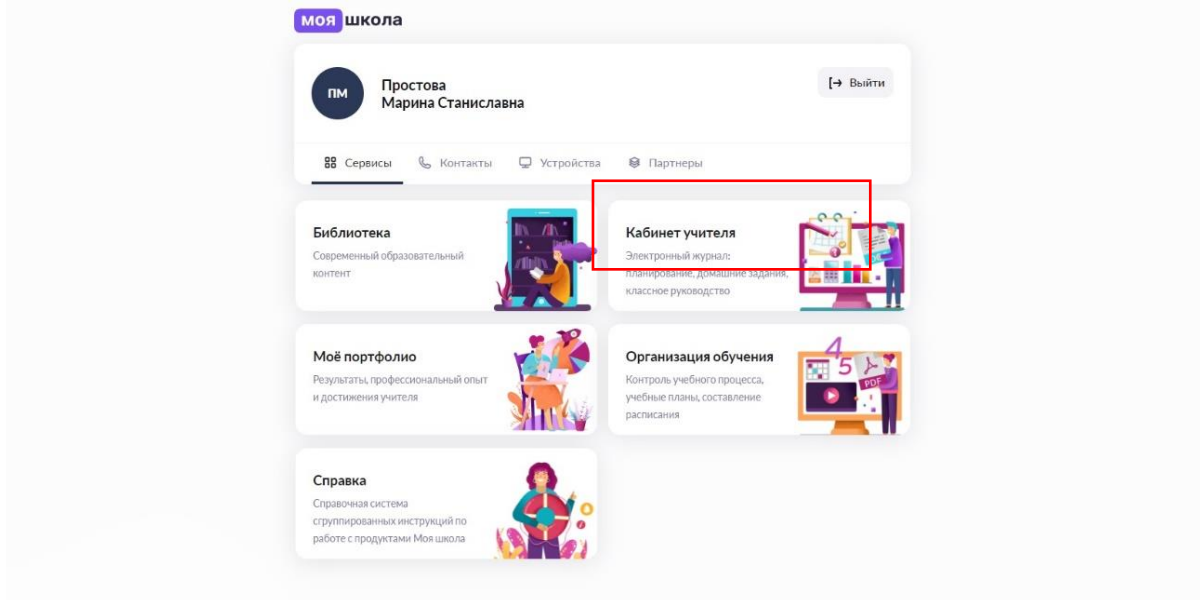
моя школа

ПМ

Простова
Марина Станиславна

Выйти

Сервисы Контакты Устройства Партнеры

Библиотека
Современный образовательный контент

Кабинет учителя
Электронный журнал: планирование, домашние задания, классное руководство

Моё портфолио
Результаты, профессиональный опыт и достижения учителя

Организация обучения
Контроль учебного процесса, учебные планы, составление расписания

4
5
PDF

Справка
Справочная система сгруппированных инструкций по работе с продуктами Моя школа